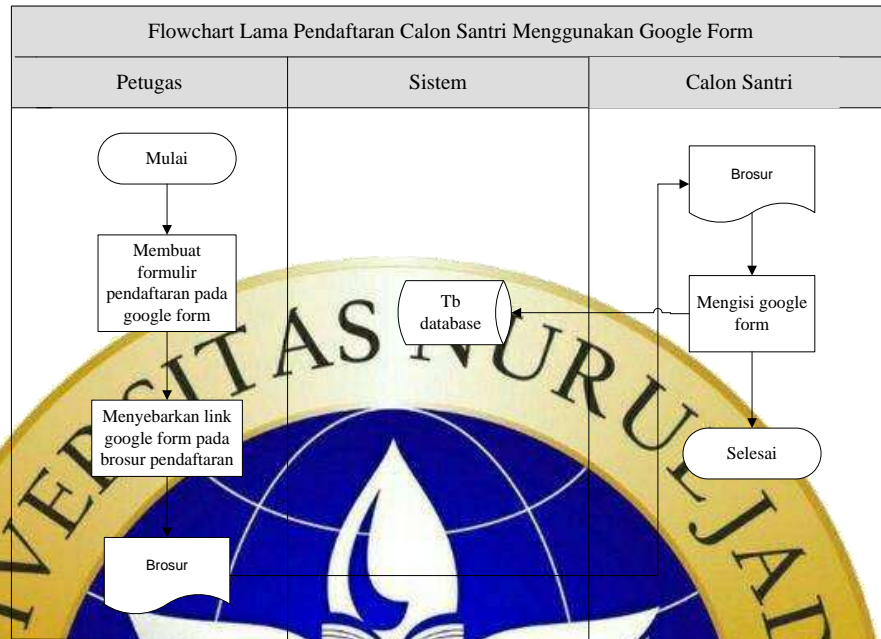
Flowchart Lama Pendaftaran Calon Santri Menggunakan Google Form

| Petugas | Sistem | Calon Santri |
|---|---|---|

Mulai

Membuat formulir pendaftaran pada google form

Menyebarkan link google form pada brosur pendaftaran

Brosur

Tb database

Brosur

Mengisi google form

Selesai

UNIVERSITAS NURUL JA